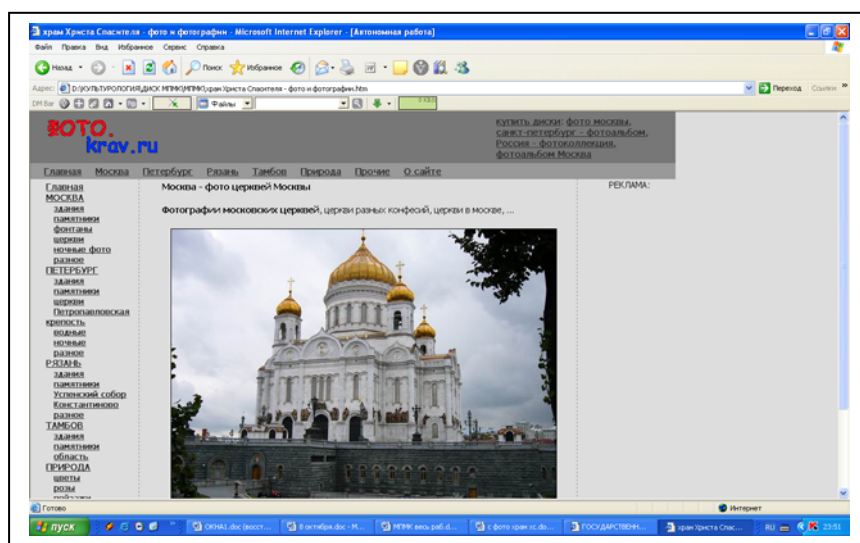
храм Христа Спасителя - фото и фотографии - Microsoft Internet Explorer - [Автономная работа]

Файл Правка Вид Избранное Сервис Справка

Назад Поиск Избранное

Адрес: D:\КУЛЬТУРОЛОГИЯ\ДИСК МПМК\МПМК\храм Христа Спасителя - фото и фотографии.htm

Переход Ссылки

DM Bar Файлы

ФОТО. krav.ru

купить диски: фото москвы, санкт-петербург - фотоальбом, Россия - фотоколлекция, фотоальбом Москва

Главная Москва Петербург Рязань Тамбов Природа Прочие О сайте

Главная
МОСКВА
здания
памятники
фонтаны
церкви
ночные фото
разное
ПЕТЕРБУРГ
здания
памятники
церкви
Петропавловская крепость
водные
ночные
разное
РЯЗАНЬ
здания
памятники
Успенский собор
Константиново
разное
ТАМБОВ
здания
памятники
область
ПРИРОДА
цветы
розы
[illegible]

Москва - фото церквей Москвы

Фотографии московских церквей, церкви разных конфесий, церкви в москве, ...

РЕКЛАМА:

Готово

Интернет

пуск

ОКНА1.doc (восст...

8 октября.doc - М...

МПМК весь раб.d...

с фото храм хс.do...

ГОСУДАРСТВЕНН...

храм Христа Спас...

RU

23:51